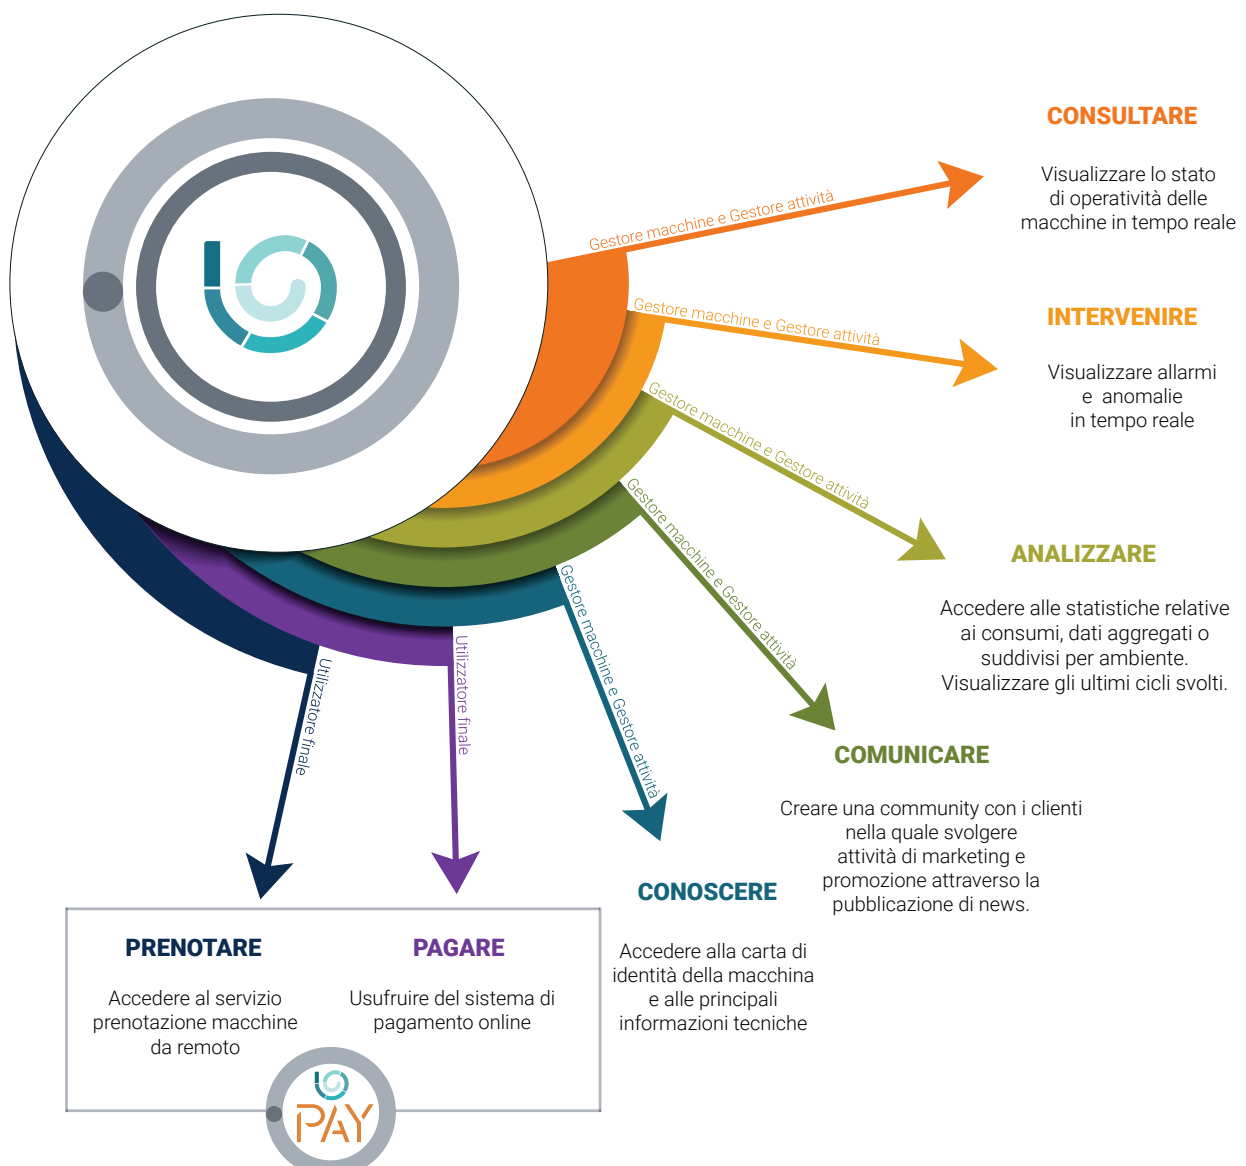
Gestore macchine e Gestore attività

CONSULTARE

Visualizzare lo stato di operatività delle macchine in tempo reale

Gestore macchine e Gestore attività

INTERVENIRE

Visualizzare allarmi e anomalie in tempo reale

Gestore macchine e Gestore attività

ANALIZZARE

Accedere alle statistiche relative ai consumi, dati aggregati o suddivisi per ambiente. Visualizzare gli ultimi cicli svolti.

Gestore macchine e Gestore attività

COMUNICARE

Creare una community con i clienti nella quale svolgere attività di marketing e promozione attraverso la pubblicazione di news.

Gestore macchine e Gestore attività

CONOSCERE

Accedere alla carta di identità della macchina e alle principali informazioni tecniche

Utilizzatore finale

Utilizzatore finale

PRENOTARE

Accedere al servizio prenotazione macchine da remoto

PAGARE

Usufruire del sistema di pagamento online

PAY